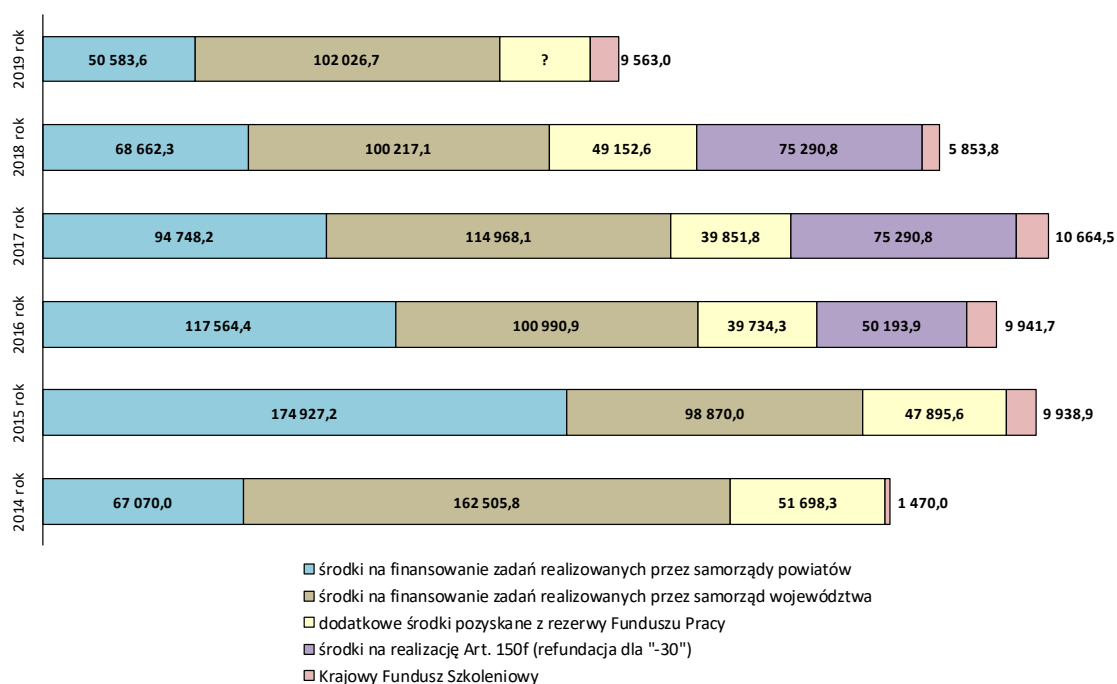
2019 rok
50 583,6
102 026,7
?
9 563,0

2018 rok
68 662,3
100 217,1
49 152,6
75 290,8
5 853,8

2017 rok
94 748,2
114 968,1
39 851,8
75 290,8
10 664,5

2016 rok
117 564,4
100 990,9
39 734,3
50 193,9
9 941,7

2015 rok
174 927,2
98 870,0
47 895,6
9 938,9

2014 rok
67 070,0
162 505,8
51 698,3
1 470,0

środki na finansowanie zadań realizowanych przez samorządy powiatów
środki na finansowanie zadań realizowanych przez samorząd województwa
dodatkowe środki pozyskane z rezerwy Funduszu Pracy
środki na realizację Art. 150f (refundacja dla "-30")
Krajowy Fundusz Szkoleniowy